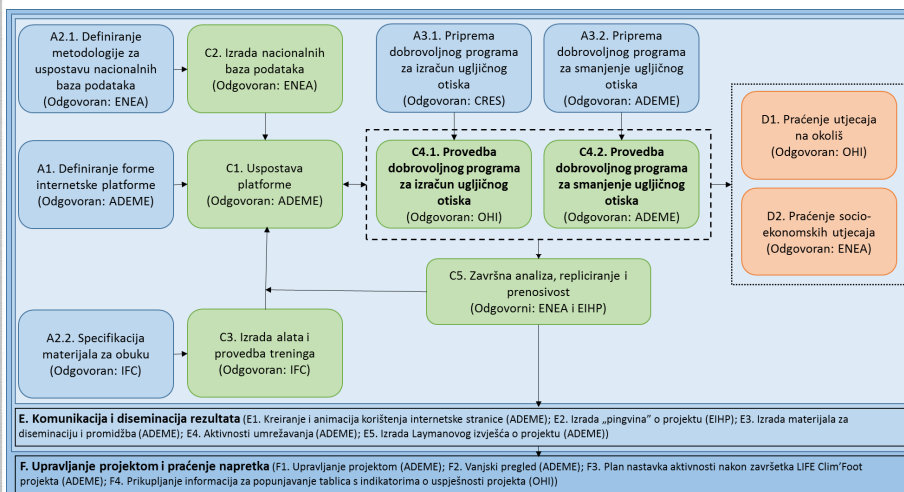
A2.1. Definiranje metodologije za uspostavu nacionalnih baza podataka (Odgovoran: ENEA)

C2. Izrada nacionalnih baza podataka (Odgovoran: ENEA)

A3.1. Priprema dobrovoljnog programa za izračun ugljičnog otiska (Odgovoran: CRES)

A3.2. Priprema dobrovoljnog programa za smanjenje ugljičnog otiska (Odgovoran: ADEME)

A1. Definiranje forme internetske platforme (Odgovoran: ADEME)

C1. Uspostava platforme (Odgovoran: ADEME)

C4.1. Provedba dobrovoljnog programa za izračun ugljičnog otiska (Odgovoran: OHI)

C4.2. Provedba dobrovoljnog programa za smanjenje ugljičnog otiska (Odgovoran: ADEME)

D1. Praćenje utjecaja na okoliš (Odgovoran: OHI)

D2. Praćenje socio-ekonomskih utjecaja (Odgovoran: ENEA)

C5. Završna analiza, repliciranje i prenosivost (Odgovorni: ENEA i EIHP)

A2.2. Specifikacija materijala za obuku (Odgovoran: IFC)

C3. Izrada alata i provedba treninga (Odgovoran: IFC)

E. Komunikacija i diseminacija rezultata (E1. Kreiranje i animacija korištenja internetske stranice (ADEME); E2. Izrada „pingvina" o projektu (EIHP); E3. Izrada materijala za diseminaciju i promidžba (ADEME); E4. Aktivnosti umrežavanja (ADEME); E5. Izrada Laymanovog izvješća o projektu (ADEME))

F. Upravljanje projektom i praćenje napretka (F1. Upravljanje projektom (ADEME); F2. Vanjski pregled (ADEME); F3. Plan nastavka aktivnosti nakon završetka LIFE Clim'Foot projekta (ADEME); F4. Prikupljanje informacija za popunjavanje tablica s indikatorima o uspješnosti projekta (OHI))